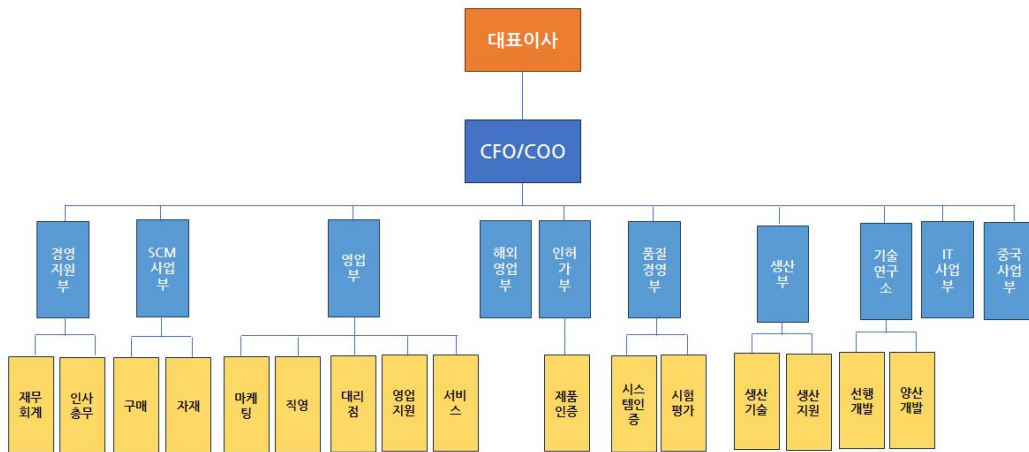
대표이사

CFO/COO

경영지원부

SCM사업부

영업부

해외영업부

인허가부

품질경영부

생산부

기술연구소

IT사업부

중국사업부

재무회계

인사총무

구매

자재

마케팅

직영

대리점

영업지원

서비스

제품인증

시스템인증

시험평가

생산기술

생산지원

선행개발

양산개발